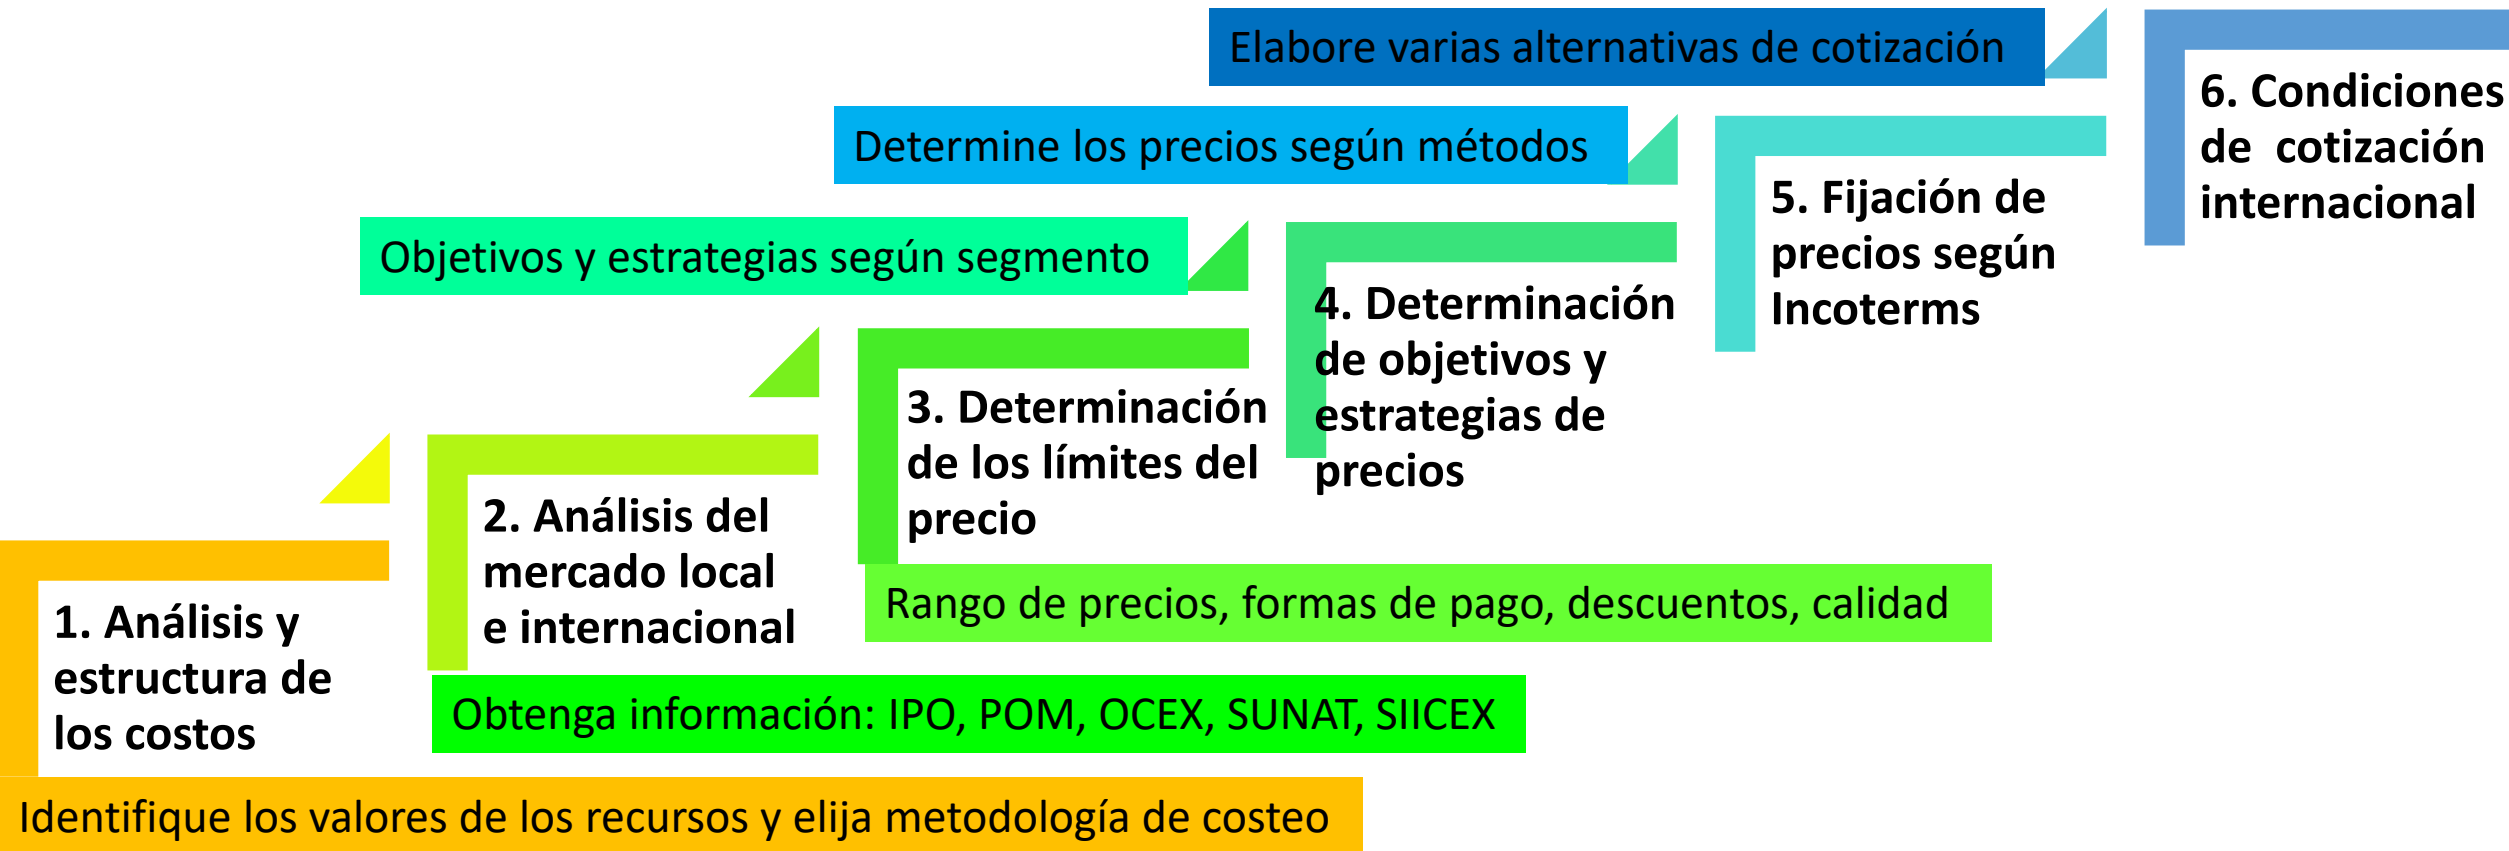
Elabore varias alternativas de cotización

6. Condiciones de cotización internacional

Determine los precios según métodos

5. Fijación de precios según Incoterms

Objetivos y estrategias según segmento

4. Determinación de objetivos y estrategias de precios

3. Determinación de los límites del precio

2. Análisis del mercado local e internacional

1. Análisis y estructura de los costos

Rango de precios, formas de pago, descuentos, calidad

Obtenga información: IPO, POM, OCEX, SUNAT, SIICEX

Identifique los valores de los recursos y elija metodología de costeo